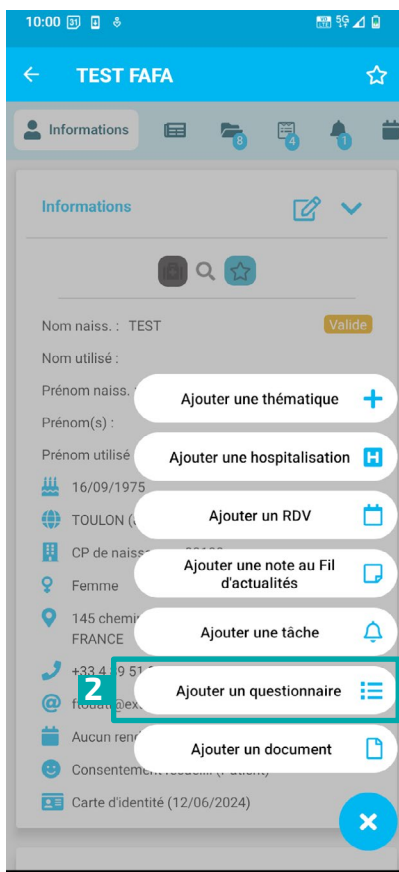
10:00 31

TEST FAFA

Informations 8 4 1

Informations

Nom naiss. : TEST Valide

Nom utilisé :

Prénom naiss. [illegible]

Prénom(s) :

Prénom utilisé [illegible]

16/09/1975

TOULON ([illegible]

CP de naiss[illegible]

Femme

145 chemi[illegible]
FRANCE

+33 4 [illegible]

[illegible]@ex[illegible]

Aucun ren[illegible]

Consenteme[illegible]

Carte d'identité (12/06/2024)

Ajouter une thématique +

Ajouter une hospitalisation H

Ajouter un RDV

Ajouter une note au Fil d'actualités

Ajouter une tâche

2

Ajouter un questionnaire

Ajouter un document

×